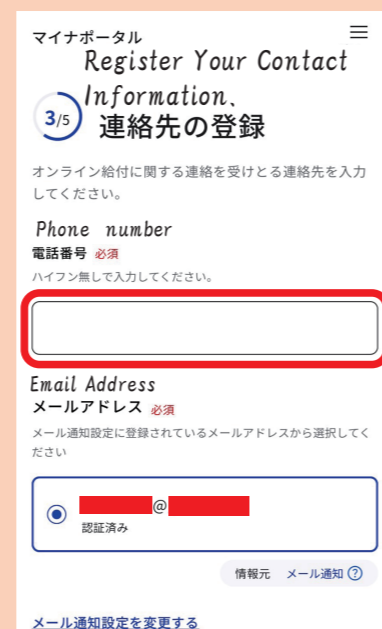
マイナポータル

Register Your Contact Information、

3/5

連絡先の登録

オンライン給付に関する連絡を受けとる連絡先を入力してください。

Phone number

電話番号 必須

ハイフン無しで入力してください。

Email Address

メールアドレス 必須

メール通知設定に登録されているメールアドレスから選択してください

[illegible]@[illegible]

認証済み

情報元 メール通知 ?

メール通知設定を変更する